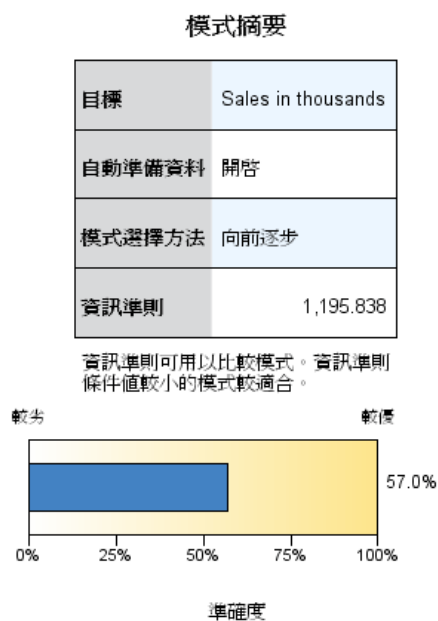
模式摘要

| | |
|---|---|
| 目標 | Sales in thousands |
| 自動準備資料 | 開啓 |
| 模式選擇方法 | 向前逐步 |
| 資訊準則 | 1,195.838 |

資訊準則可用以比較模式。資訊準則條件值較小的模式較適合。

較劣

較優

57.0%

0%
25%
50%
75%
100%

準確度